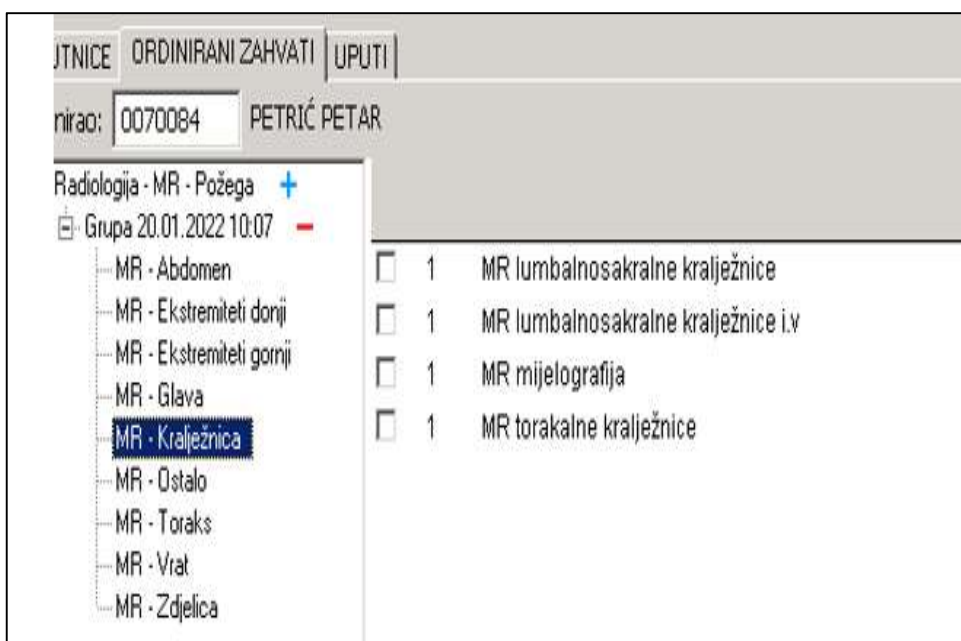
UTNICE ORDINIRANI ZAHVATI UPUTI

nirao: 0070084 PETRIĆ PETAR

Radiologija - MR - Požega +
Grupa 20.01.2022 10:07 −
MR - Abdomen
MR - Ekstremiteti donji
MR - Ekstremiteti gornji
MR - Glava
MR - Kralježnica
MR - Ostalo
MR - Toraks
MR - Vrat
MR - Zdjelica

1 MR lumbalnosakralne kralježnice
1 MR lumbalnosakralne kralježnice i.v
1 MR mijelografija
1 MR torakalne kralježnice